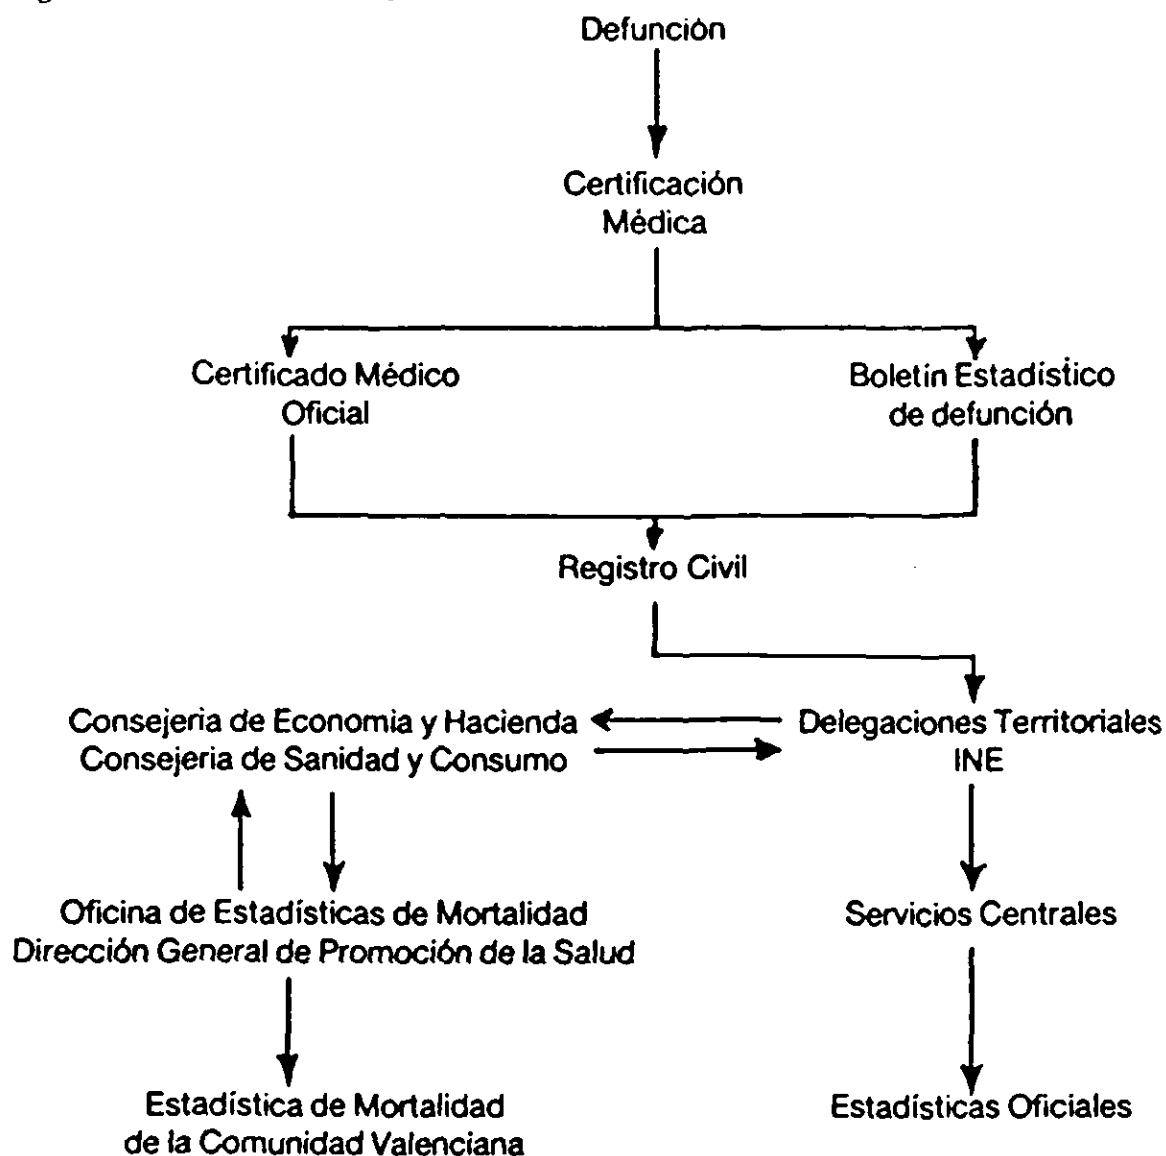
Defunción

Certificación Médica

Certificado Médico Oficial

Boletin Estadistico de defunción

Registro Civil

Consejeria de Economia y Hacienda
Consejeria de Sanidad y Consumo

Delegaciones Territoriales INE

Oficina de Estadísticas de Mortalidad
Dirección General de Promoción de la Salud

Servicios Centrales

Estadística de Mortalidad de la Comunidad Valenciana

Estadísticas Oficiales